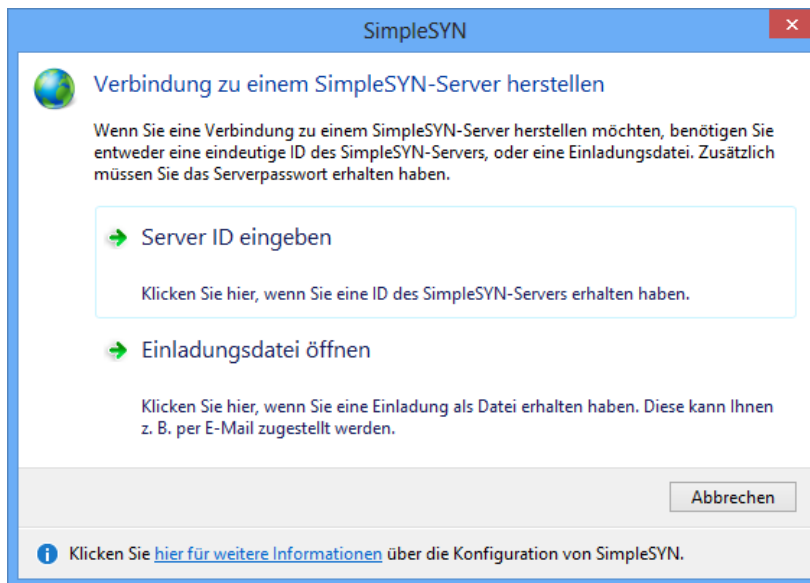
SimpleSYN

Verbindung zu einem SimpleSYN-Server herstellen

Wenn Sie eine Verbindung zu einem SimpleSYN-Server herstellen möchten, benötigen Sie entweder eine eindeutige ID des SimpleSYN-Servers, oder eine Einladungsdatei. Zusätzlich müssen Sie das Serverpasswort erhalten haben.

Server ID eingeben

Klicken Sie hier, wenn Sie eine ID des SimpleSYN-Servers erhalten haben.

Einladungsdatei öffnen

Klicken Sie hier, wenn Sie eine Einladung als Datei erhalten haben. Diese kann Ihnen z. B. per E-Mail zugestellt werden.

Abbrechen

Klicken Sie hier für weitere Informationen über die Konfiguration von SimpleSYN.